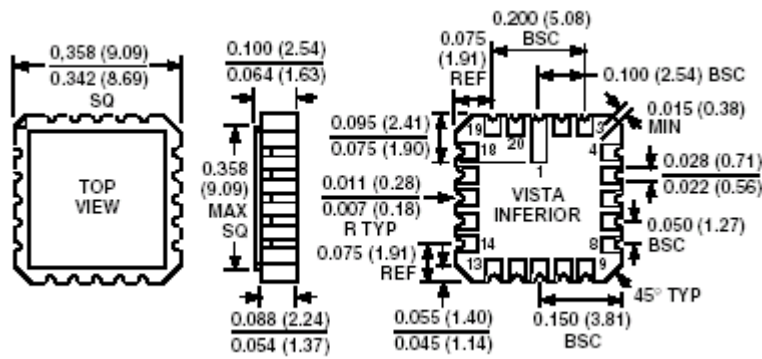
0.358 (9.09)
0.342 (8.69)
SQ

TOP VIEW

0.100 (2.54)
0.064 (1.63)

0.358 (9.09) MAX SQ

0.088 (2.24)
0.054 (1.37)

0.075 (1.91) REF

0.200 (5.08) BSC

0.100 (2.54) BSC

0.015 (0.38) MIN

0.095 (2.41)
0.075 (1.90)

19 20 1 3 18 4

0.028 (0.71)
0.022 (0.56)

0.011 (0.28)
0.007 (0.18)
R TYP

VISTA INFERIOR

0.050 (1.27) BSC

0.075 (1.91) REF

14 8 13 9

45° TYP

0.055 (1.40)
0.045 (1.14)

0.150 (3.81) BSC